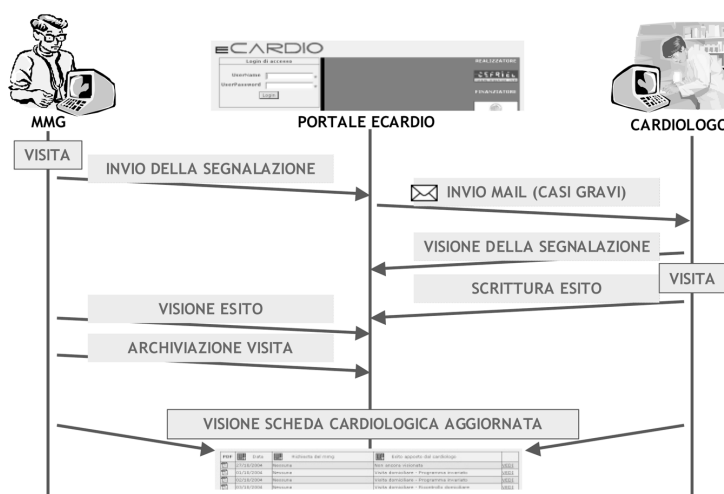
eCARDIO
Login di accesso
UserName
UserPassword
Login
REALIZZATORE
VISUALIZZATORE

MMG
PORTALE ECARDIO
CARDIOLOGO

VISITA
INVIO DELLA SEGNALAZIONE
INVIO MAIL (CASI GRAVI)
VISIONE DELLA SEGNALAZIONE
VISITA
SCRITTURA ESITO
VISIONE ESITO
ARCHIVIAZIONE VISITA
VISIONE SCHEDA CARDIOLOGICA AGGIORNATA

| PDF | | Data | Richiesta del mmg | | Esito apposto dal cardiologo | |
|---|---|---|---|---|---|---|
| | | 27/10/2004 | Nessuna | | Non ancora visionata | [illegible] |
| | | 21/10/2004 | Nessuna | | Visita domiciliare - Programma invariato | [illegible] |
| | | 21/10/2004 | Nessuna | | Visita domiciliare - Programma invariato | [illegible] |
| | | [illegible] | Nessuna | | Visita domiciliare - Rivalutato domiciliare | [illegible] |